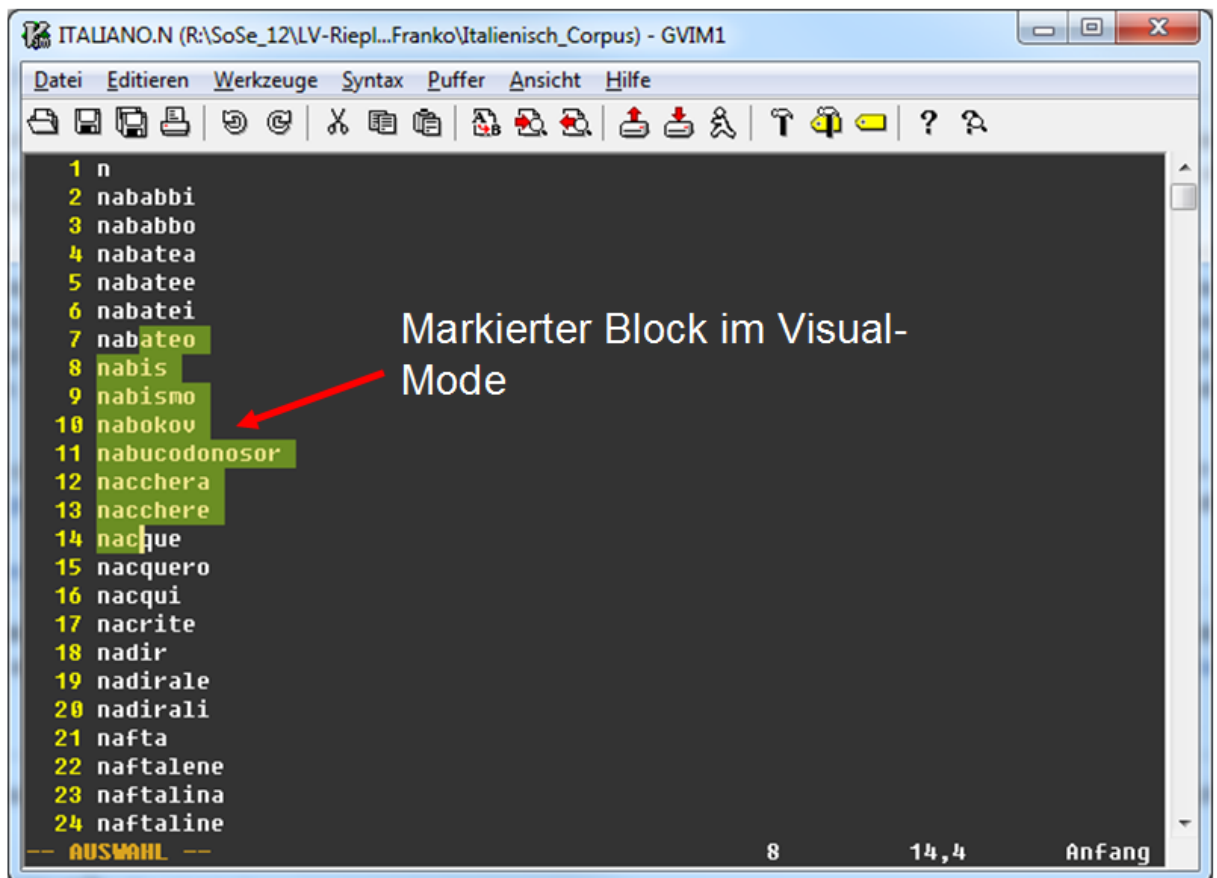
ITALIANO.N (R:\SoSe_12\LV-Riepl...Franko\Italienisch_Corpus) - GVIM1

Datei Editieren Werkzeuge Syntax Puffer Ansicht Hilfe

1 n
2 nababbi
3 nababbo
4 nabatea
5 nabatee
6 nabatei
7 nabateo
8 nabis
9 nabismo
10 nabokov
11 nabucodonosor
12 nacchera
13 nacchere
14 nacque
15 nacquero
16 nacqui
17 nacrite
18 nadir
19 nadirale
20 nadirali
21 nafta
22 naftalene
23 naftalina
24 naftaline

Markierter Block im Visual-Mode

-- AUSWAHL -- 8 14,4 Anfang